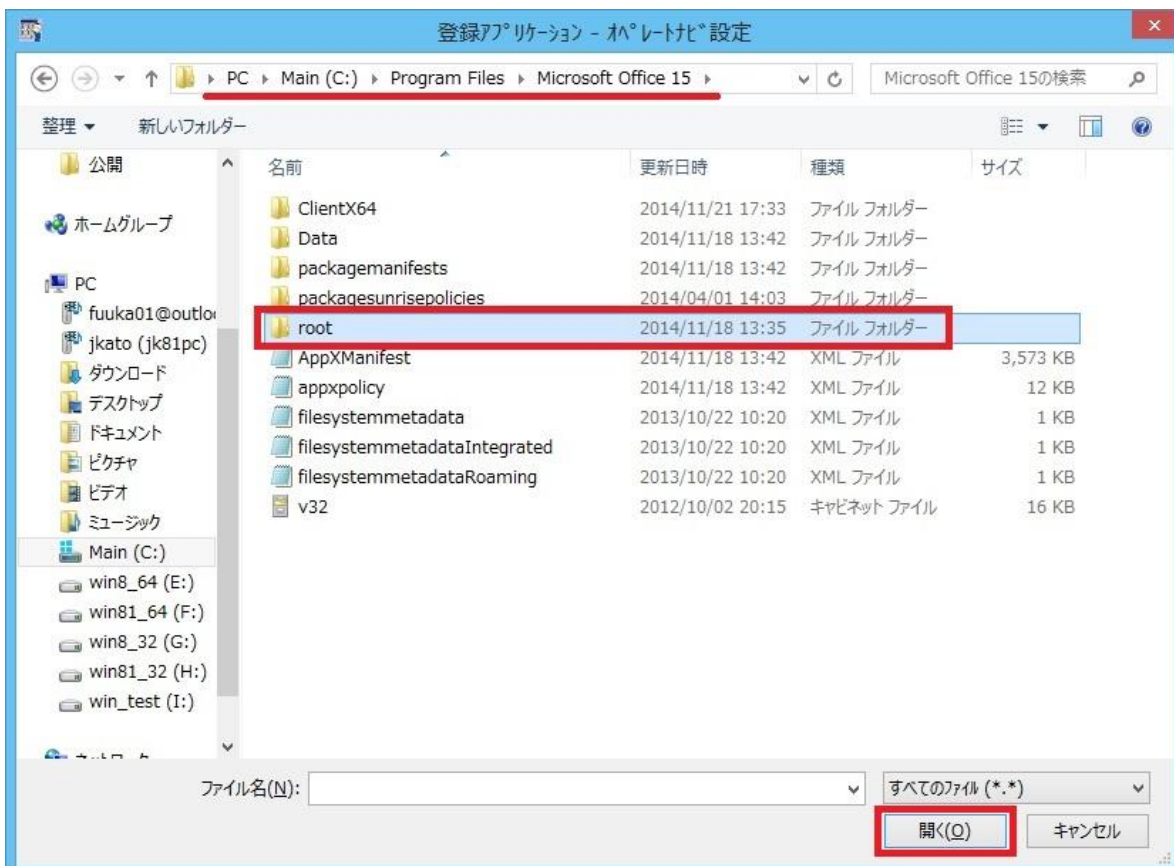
登録ｱﾌﾟﾘｹｰｼｮﾝ - ｵﾍﾟﾚｰﾄﾅﾋﾞ設定

PC ▸ Main (C:) ▸ Program Files ▸ Microsoft Office 15 ▸

Microsoft Office 15の検索

整理 ▾ 新しいフォルダー

公開
ホームグループ
PC
fuuka01@outlo
jkato (jk81pc)
ダウンロード
デスクトップ
ドキュメント
ピクチャ
ビデオ
ミュージック
Main (C:)
win8_64 (E:)
win81_64 (F:)
win8_32 (G:)
win81_32 (H:)
win_test (I:)
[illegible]

| 名前 | 更新日時 | 種類 | サイズ |
|---|---|---|---|
| ClientX64 | 2014/11/21 17:33 | ファイル フォルダー | |
| Data | 2014/11/18 13:42 | ファイル フォルダー | |
| packagemanifests | 2014/11/18 13:42 | ファイル フォルダー | |
| packagesunrisepolicies | 2014/04/01 14:03 | ファイル フォルダー | |
| root | 2014/11/18 13:35 | ファイル フォルダー | |
| AppXManifest | 2014/11/18 13:42 | XML ファイル | 3,573 KB |
| appxpolicy | 2014/11/18 13:42 | XML ファイル | 12 KB |
| filesystemmetadata | 2013/10/22 10:20 | XML ファイル | 1 KB |
| filesystemmetadataIntegrated | 2013/10/22 10:20 | XML ファイル | 1 KB |
| filesystemmetadataRoaming | 2013/10/22 10:20 | XML ファイル | 1 KB |
| v32 | 2012/10/02 20:15 | キャビネット ファイル | 16 KB |

ファイル名(N):
すべてのファイル (*.*)
開く(O)
キャンセル